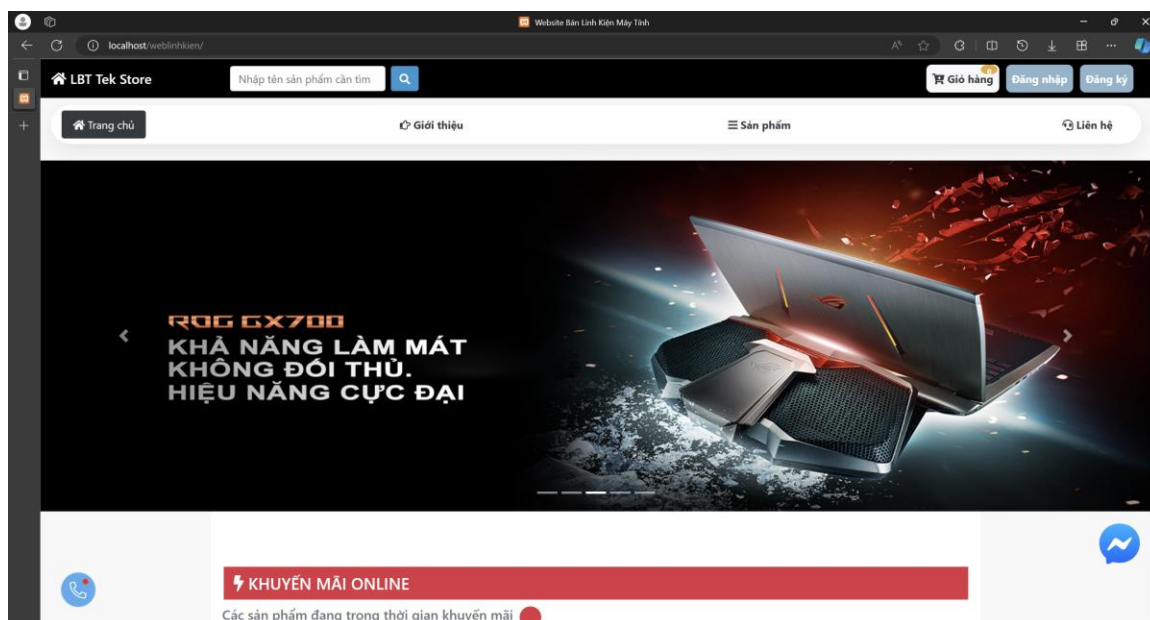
Website Bán Linh Kiện Máy Tính

localhost/weblinhkien/

LBT Tek Store

Nhập tên sản phẩm cần tìm

Giỏ hàng 0

Đăng nhập

Đăng ký

Trang chủ

Giới thiệu

Sản phẩm

Liên hệ

ROG GX700
KHẢ NĂNG LÀM MÁT KHÔNG ĐỐI THỦ. HIỆU NĂNG CỰC ĐẠI

KHUYẾN MÃI ONLINE

Các sản phẩm đang trong thời gian khuyến mãi